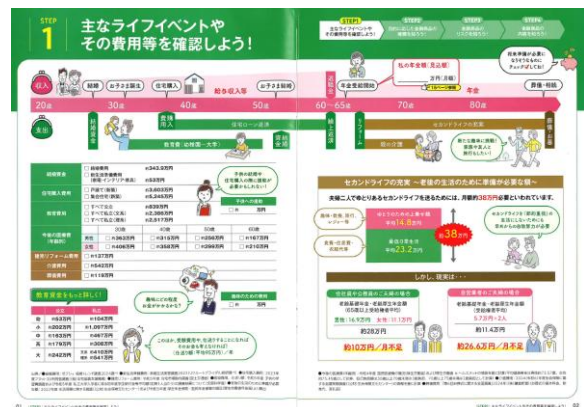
STEP 1

主なライフイベントやその費用等を確認しよう！

STEP1 主なライフイベントやその費用等を確認しよう！

STEP2

STEP3

STEP4

将来準備が必要になりそうなものにチェックしてね！

収入

結婚

お子さま誕生

住宅購入

給与収入等

年金受給開始

私の年金額（見込額）

万円（月額）

年金

葬儀・相続

20歳

30歳

40歳

50歳

60〜65歳

70歳

80歳

支出

結婚資金

教育資金

住宅ローン返済

車買い替え

老後資金

リフォーム

セカンドライフの充実

葬儀

相続

結婚費用

約354.5万円

住宅購入費

教育費用

子供の教育費

住宅リフォーム費用

約137万円

介護費用

約542万円

葬儀費用

約118万円

夫婦二人で年とるセカンドライフを送るためには、月額約38万円必要といわれています。

セカンドライフの充実 〜老後の生活のために準備が必要な額〜

しかし、現実は…

約38万円

約14.8万円

約23.2万円

約10万円／月不足

約26.6万円／月不足

約28万円

約11.4万円

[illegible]